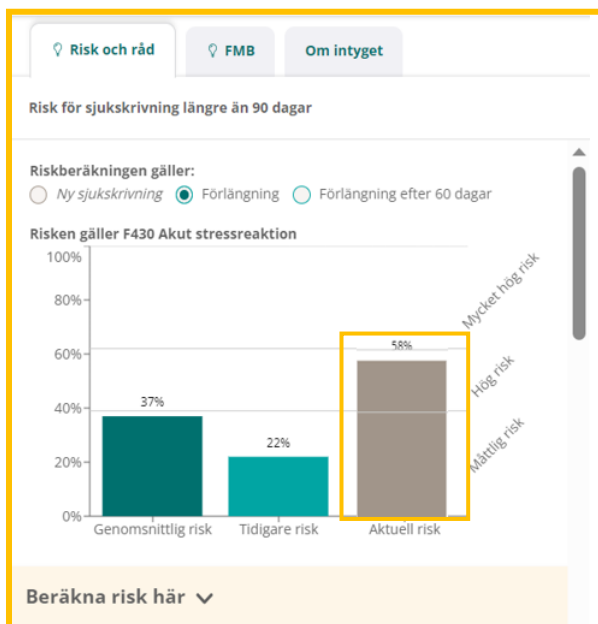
Risk och råd | FMB | Om intyget

Risk för sjukskrivning längre än 90 dagar

Riskberäkningen gäller:
Ny sjukskrivning
Förlängning
Förlängning efter 60 dagar

Risken gäller F430 Akut stressreaktion

100%
80%
60%
40%
20%
0%

37%
22%
58%

Genomsnittlig risk
Tidigare risk
Aktuell risk

Mycket hög risk
Hög risk
Måttlig risk

Beräkna risk här